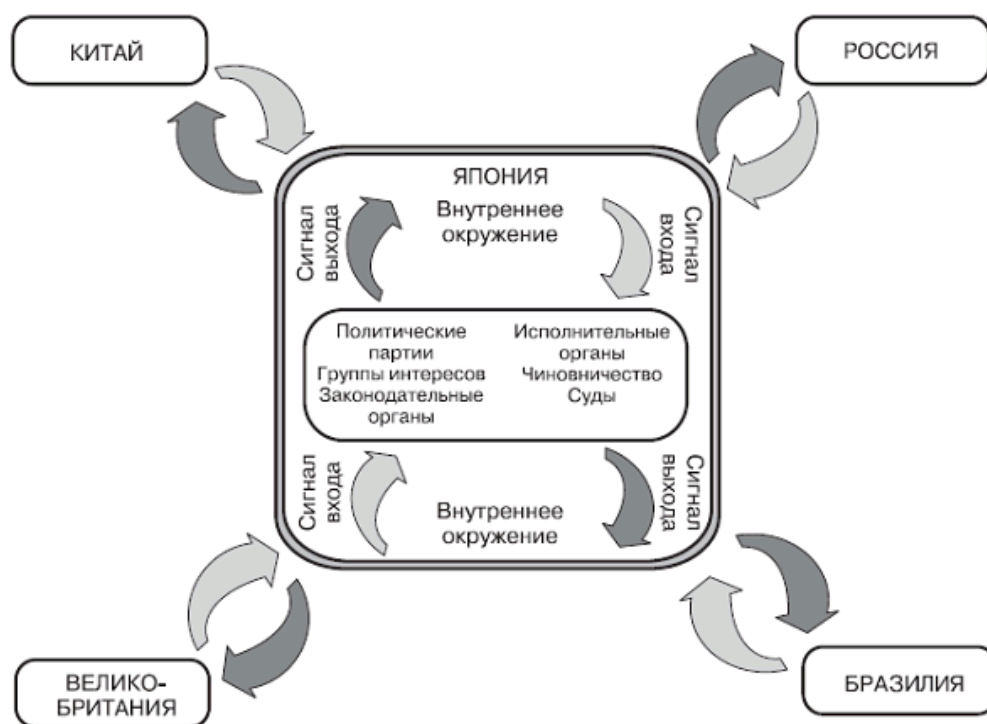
КИТАЙ

РОССИЯ

ЯПОНИЯ

Сигнал выхода

Внутреннее окружение

Сигнал входа

Политические партии
Группы интересов
Законодательные органы

Исполнительные органы
Чиновничество
Суды

Сигнал входа

Внутреннее окружение

Сигнал выхода

ВЕЛИКОБРИТАНИЯ

БРАЗИЛИЯ